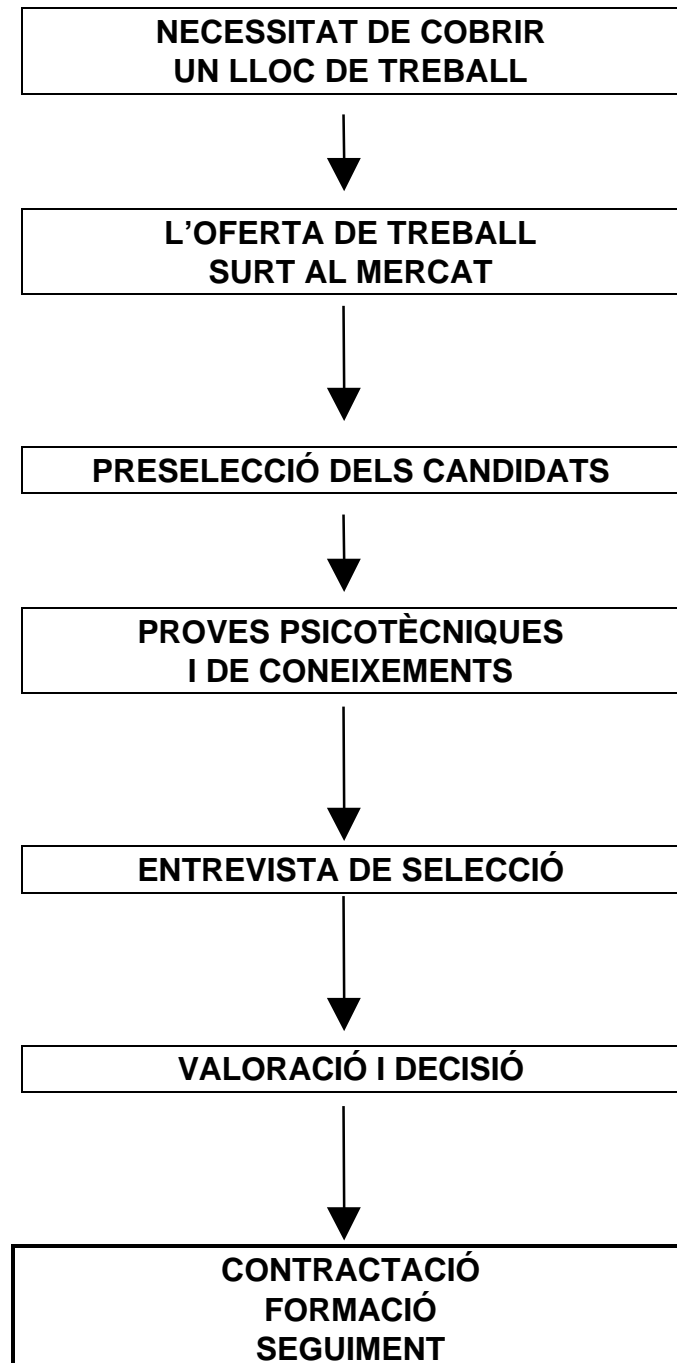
NECESSITAT DE COBRIR
UN LLOC DE TREBALL

L'OFERTA DE TREBALL
SURT AL MERCAT

PRESELECCIÓ DELS CANDIDATS

PROVES PSICOTÈCNIQUES
I DE CONEIXEMENTS

ENTREVISTA DE SELECCIÓ

VALORACIÓ I DECISIÓ

CONTRACTACIÓ
FORMACIÓ
SEGUIMENT